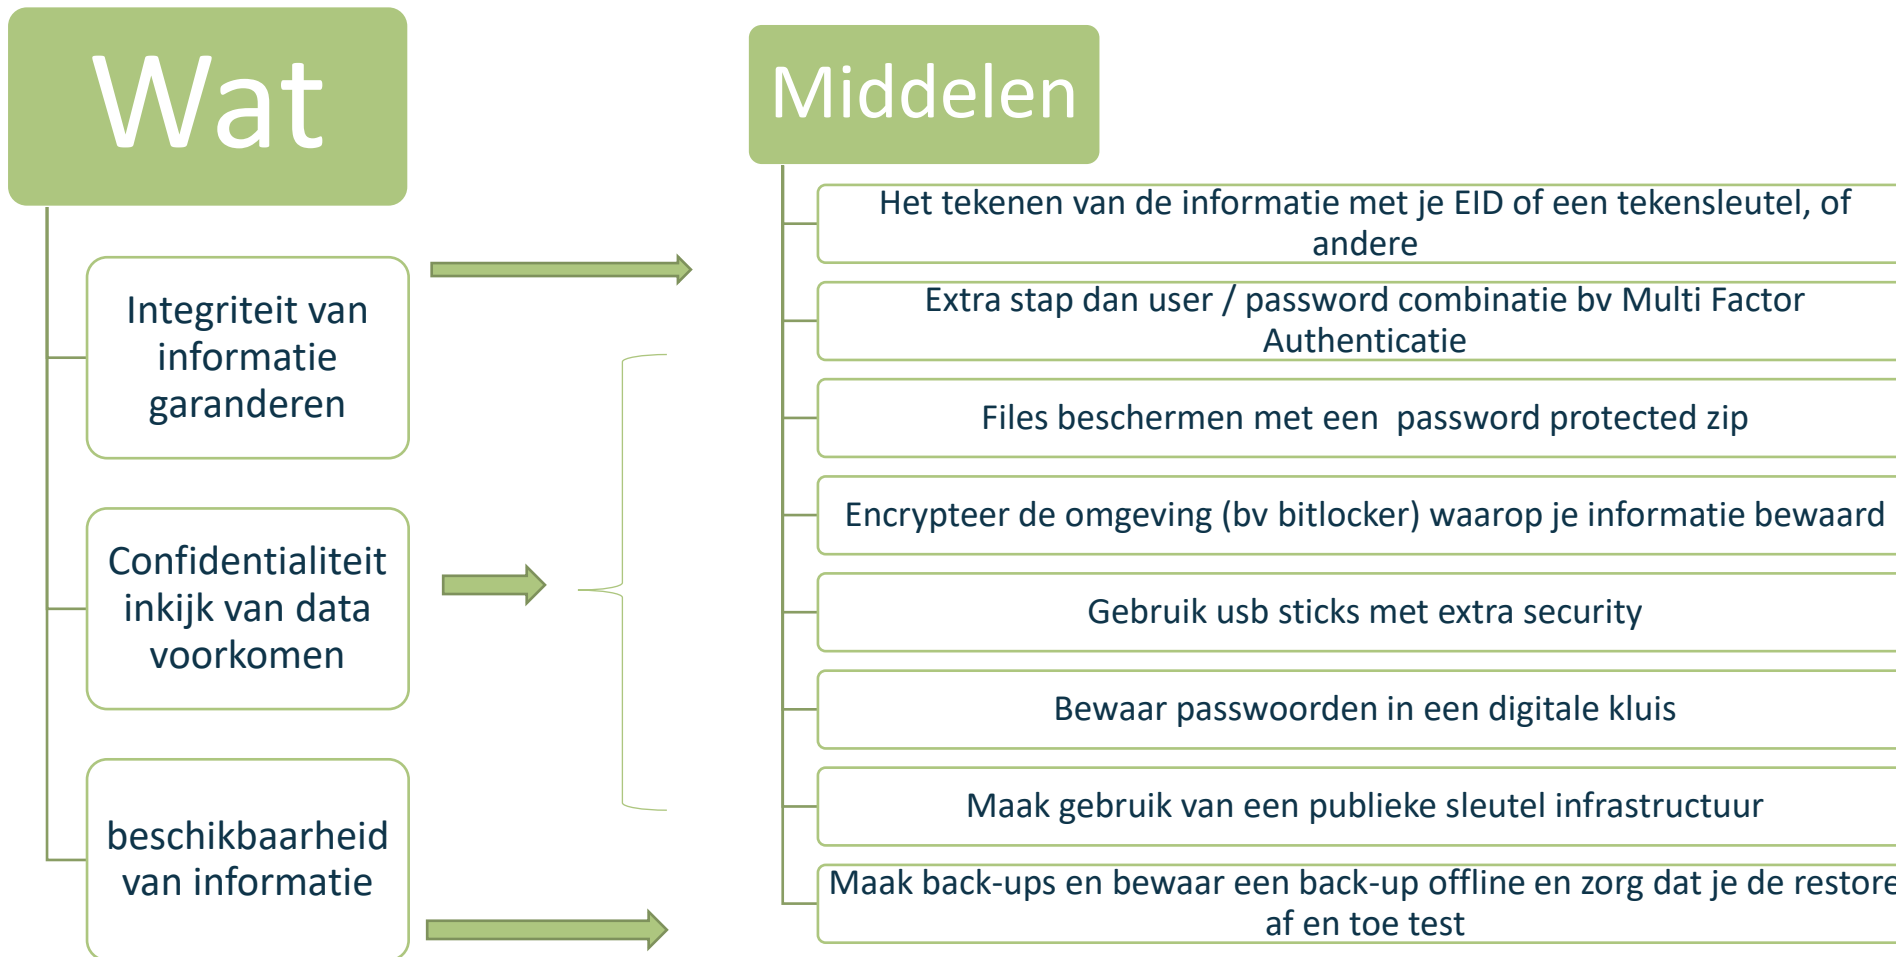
Wat

Integriteit van informatie garanderen

Confidentialiteit inkijk van data voorkomen

beschikbaarheid van informatie

Middelen

Het tekenen van de informatie met je EID of een tekensleutel, of andere

Extra stap dan user / password combinatie bv Multi Factor Authenticatie

Files beschermen met een password protected zip

Encrypteer de omgeving (bv bitlocker) waarop je informatie bewaard

Gebruik usb sticks met extra security

Bewaar passwoorden in een digitale kluis

Maak gebruik van een publieke sleutel infrastructuur

Maak back-ups en bewaar een back-up offline en zorg dat je de restore af en toe test